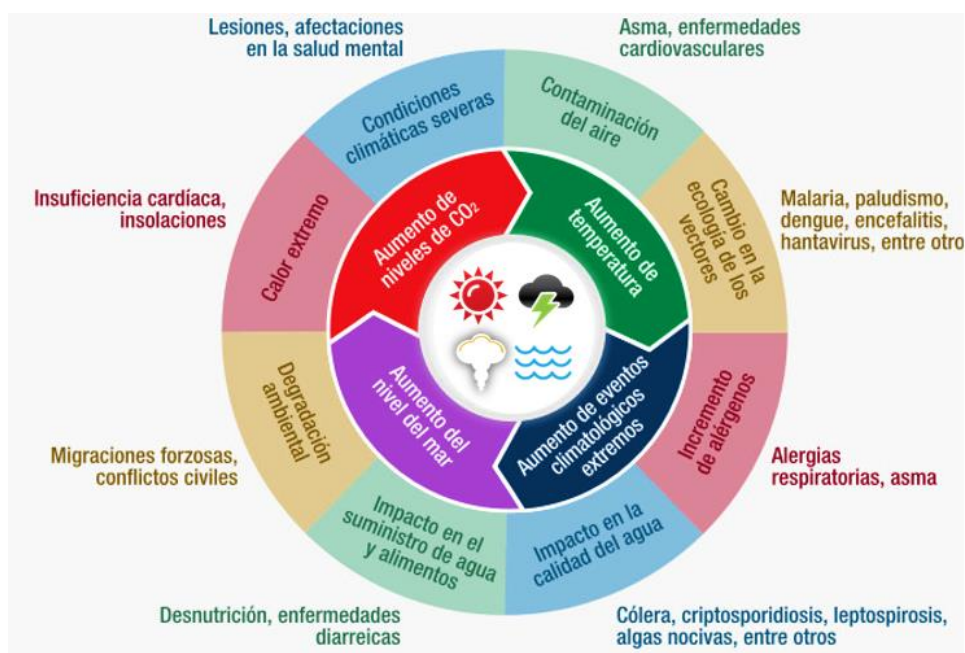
Lesiones, afectaciones en la salud mental

Asma, enfermedades cardiovasculares

Condiciones climáticas severas

Contaminación del aire

Insuficiencia cardíaca, insolaciones

Calor extremo

Aumento de niveles de $CO_2$

Aumento de temperatura

Cambio en la ecología de los vectores

Malaria, paludismo, dengue, encefalitis, hantavirus, entre otro

Degradación ambiental

Aumento del nivel del mar

Aumento de eventos climatológicos extremos

Incremento de alérgenos

Migraciones forzosas, conflictos civiles

Alergias respiratorias, asma

Impacto en el suministro de agua y alimentos

Impacto en la calidad del agua

Desnutrición, enfermedades diarreicas

Cólera, criptosporidiosis, leptospirosis, algas nocivas, entre otros